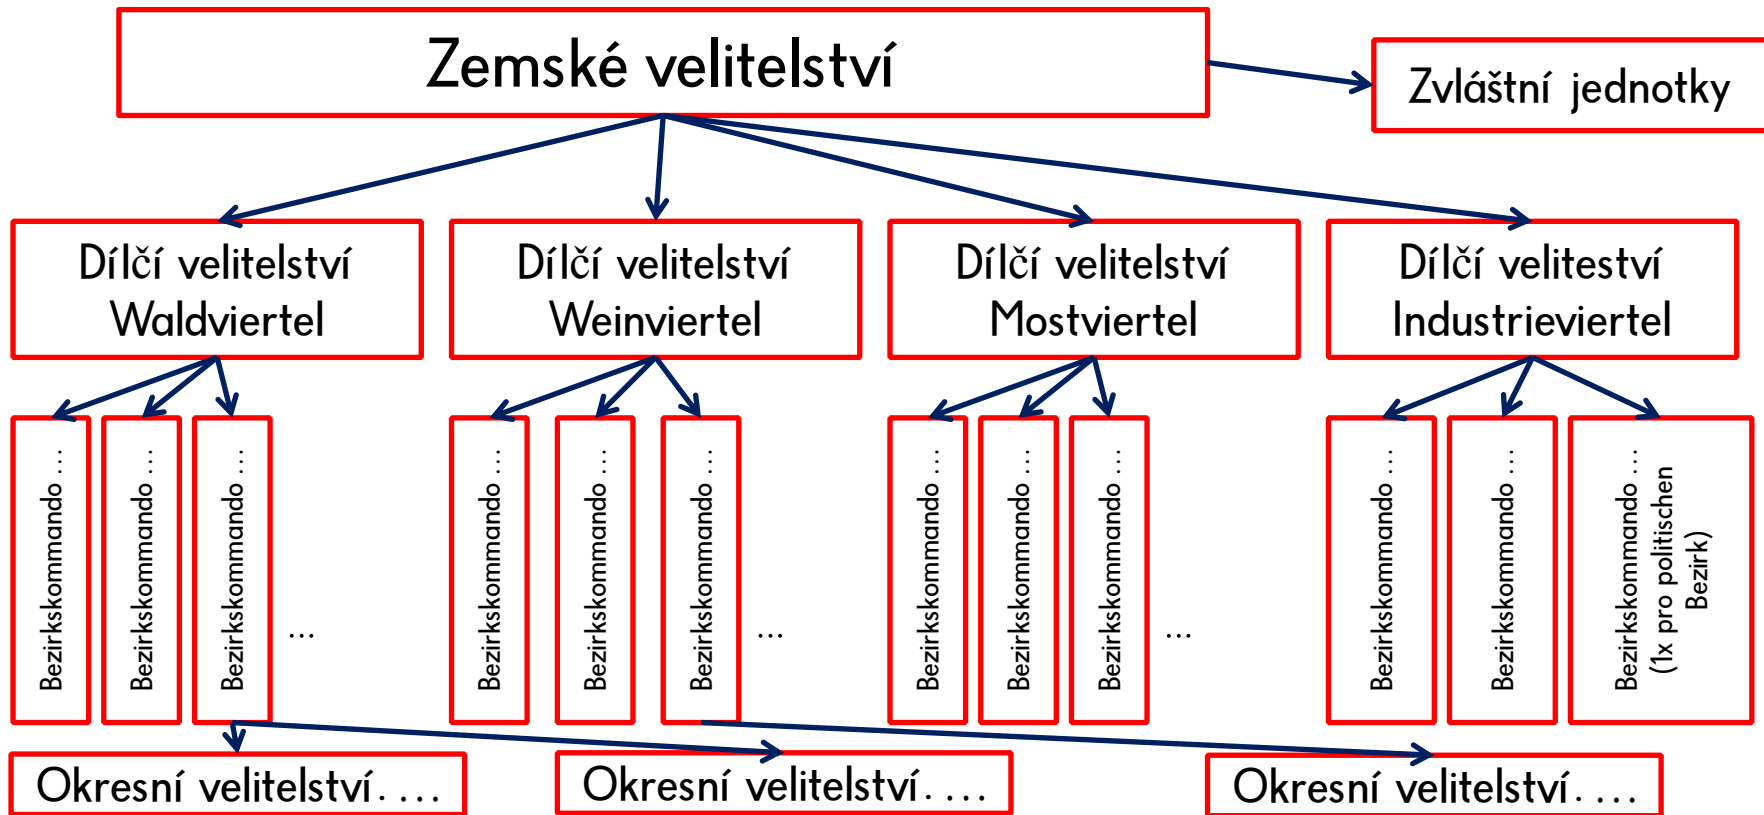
Zemské velitelství

Zvláštní jednotky

Dílčí velitelství Waldviertel

Dílčí velitelství Weinviertel

Dílčí velitelství Mostviertel

Dílčí veliteství Industrieviertel

Bezirkskommando …

Bezirkskommando …

Bezirkskommando …

…

Bezirkskommando …

Bezirkskommando …

Bezirkskommando …

…

Bezirkskommando …

Bezirkskommando …

Bezirkskommando …

…

Bezirkskommando …

Bezirkskommando …

Bezirkskommando … (1x pro politischen Bezirk)

Okresní velitelství. …

Okresní velitelství. …

Okresní velitelství. …